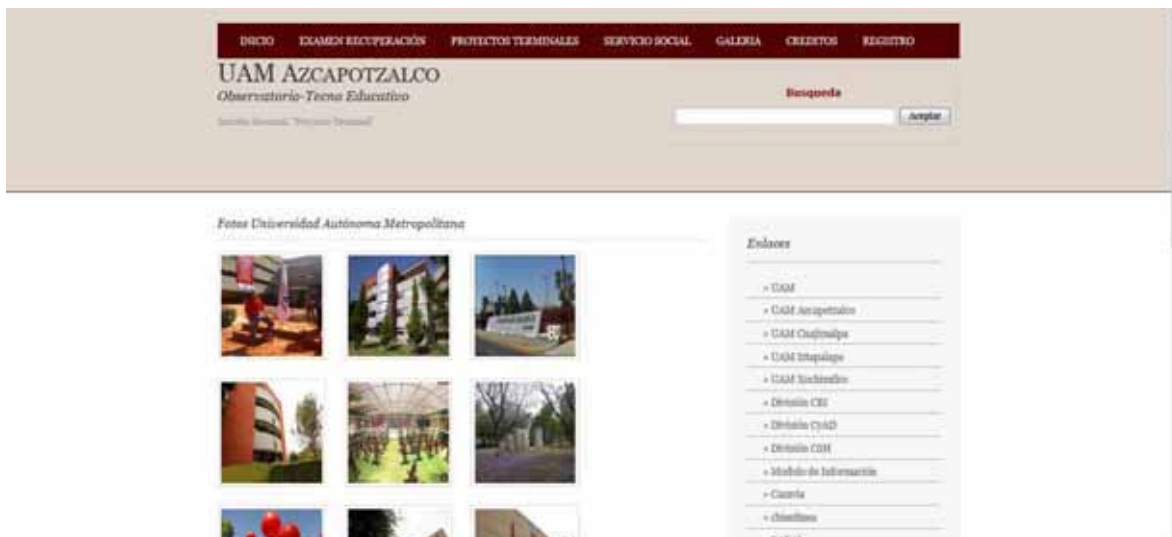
INICIO EXAMEN RECUPERACIÓN PROYECTOS TERMINALES SERVICIO SOCIAL GALERIA CREDITOS REGISTRO

UAM AZCAPOTZALCO
Observatorio-Tecno Educativo

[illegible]

Busqueda
Aceptar

Fotos Universidad Autónoma Metropolitana

Enlaces

» UAM
» UAM Azcapotzalco
» UAM Cuajimalpa
» UAM Iztapalapa
» UAM Xochimilco
» División CBI
» División CyAD
» División CSH
» Modulo de Información
» Cmovia
» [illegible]